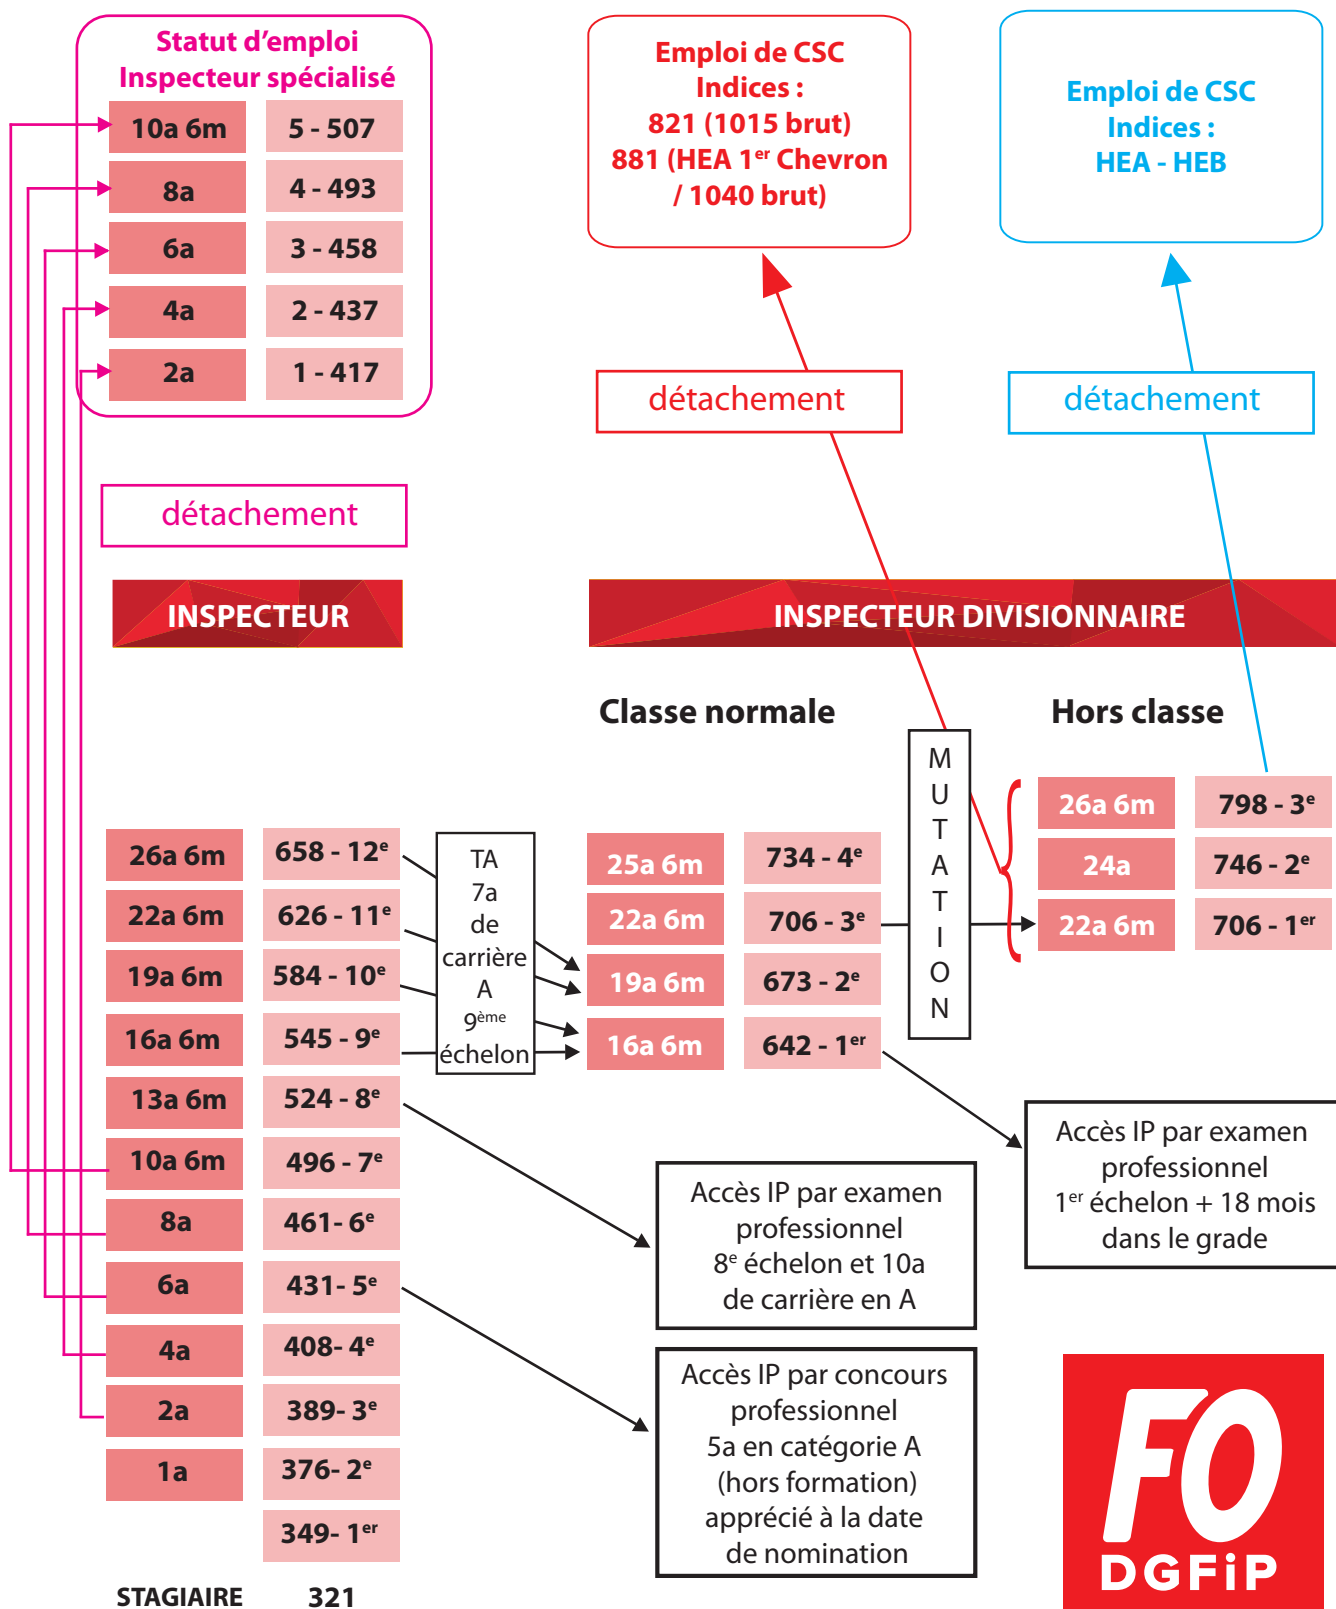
Statut d'emploi
Inspecteur spécialisé

| 10a 6m | 5 - 507 |
|---|---|
| 8a | 4 - 493 |
| 6a | 3 - 458 |
| 4a | 2 - 437 |
| 2a | 1 - 417 |

Emploi de CSC
Indices :
821 (1015 brut)
881 (HEA 1$^{er}$ Chevron / 1040 brut)

Emploi de CSC
Indices :
HEA - HEB

détachement

détachement

détachement

INSPECTEUR

INSPECTEUR DIVISIONNAIRE

Classe normale

Hors classe

MUTATION

| 26a 6m | 798 - 3$^{e}$ |
|---|---|
| 24a | 746 - 2$^{e}$ |
| 22a 6m | 706 - 1$^{er}$ |

| 26a 6m | 658 - 12$^{e}$ |
|---|---|
| 22a 6m | 626 - 11$^{e}$ |
| 19a 6m | 584 - 10$^{e}$ |
| 16a 6m | 545 - 9$^{e}$ |
| 13a 6m | 524 - 8$^{e}$ |
| 10a 6m | 496 - 7$^{e}$ |
| 8a | 461- 6$^{e}$ |
| 6a | 431- 5$^{e}$ |
| 4a | 408- 4$^{e}$ |
| 2a | 389- 3$^{e}$ |
| 1a | 376- 2$^{e}$ |
| | 349- 1$^{er}$ |
| STAGIAIRE | 321 |

TA
7a
de
carrière
A
9$^{ème}$
échelon

| 25a 6m | 734 - 4$^{e}$ |
|---|---|
| 22a 6m | 706 - 3$^{e}$ |
| 19a 6m | 673 - 2$^{e}$ |
| 16a 6m | 642 - 1$^{er}$ |

Accès IP par examen professionnel 1$^{er}$ échelon + 18 mois dans le grade

Accès IP par examen professionnel 8$^{e}$ échelon et 10a de carrière en A

Accès IP par concours professionnel 5a en catégorie A (hors formation) apprécié à la date de nomination

FO
DGFiP